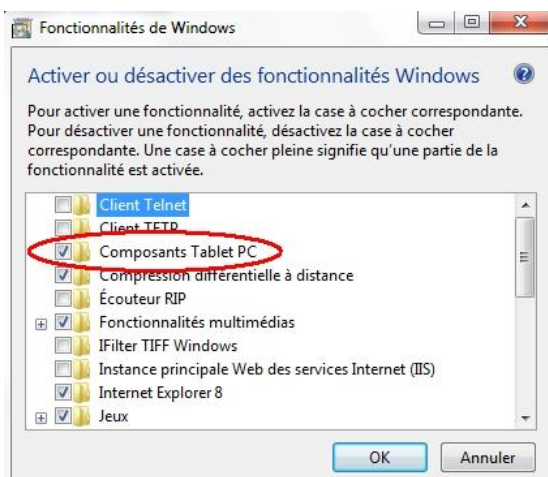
Fonctionnalités de Windows

Activer ou désactiver des fonctionnalités Windows

Pour activer une fonctionnalité, activez la case à cocher correspondante. Pour désactiver une fonctionnalité, désactivez la case à cocher correspondante. Une case à cocher pleine signifie qu'une partie de la fonctionnalité est activée.

Client Telnet
Client TFTP
Composants Tablet PC
Compression différentielle à distance
Écouteur RIP
Fonctionnalités multimédias
IFilter TIFF Windows
Instance principale Web des services Internet (IIS)
Internet Explorer 8
Jeux

OK
Annuler